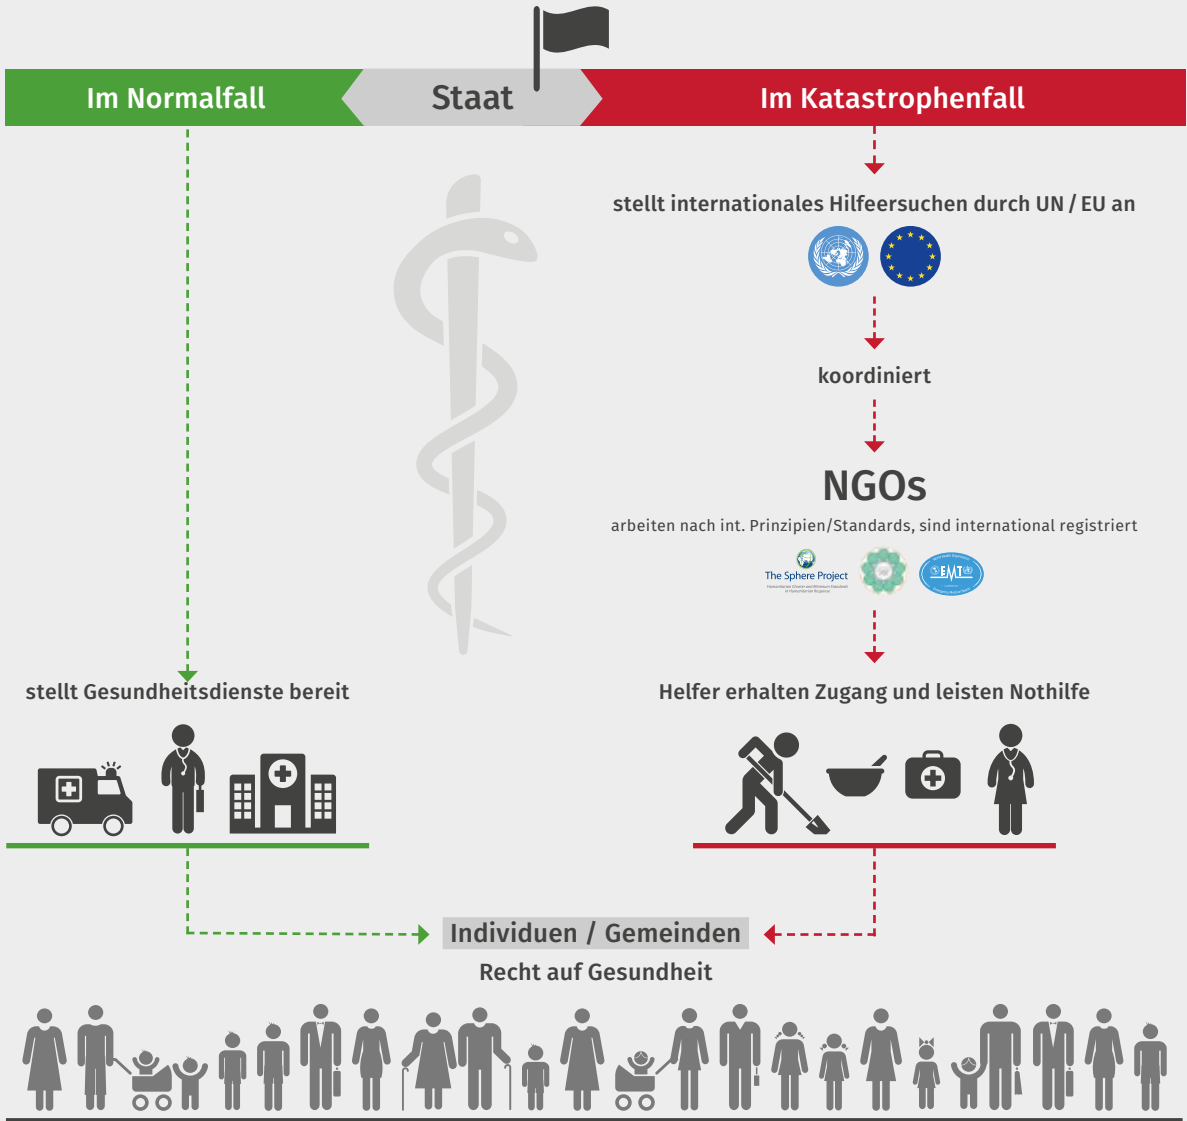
Im Normalfall

Staat

Im Katastrophenfall

stellt internationales Hilfeersuchen durch UN / EU an

koordiniert

NGOs

arbeiten nach int. Prinzipien/Standards, sind international registriert

The Sphere Project

EMT

stellt Gesundheitsdienste bereit

Helfer erhalten Zugang und leisten Nothilfe

Individuen / Gemeinden

Recht auf Gesundheit